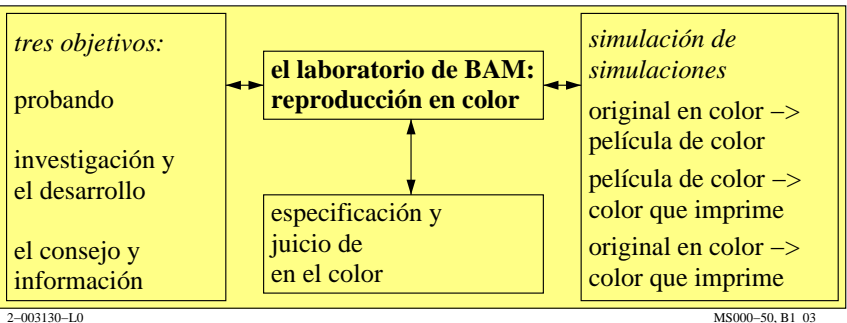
tres objetivos:

probando

investigación y el desarrollo

el consejo y información

el laboratorio de BAM: reproducción en color

especificación y juicio de en el color

simulación de simulaciones

original en color –> película de color

película de color –> color que imprime

original en color –> color que imprime

2–003130–L0

MS000–50, B1 03